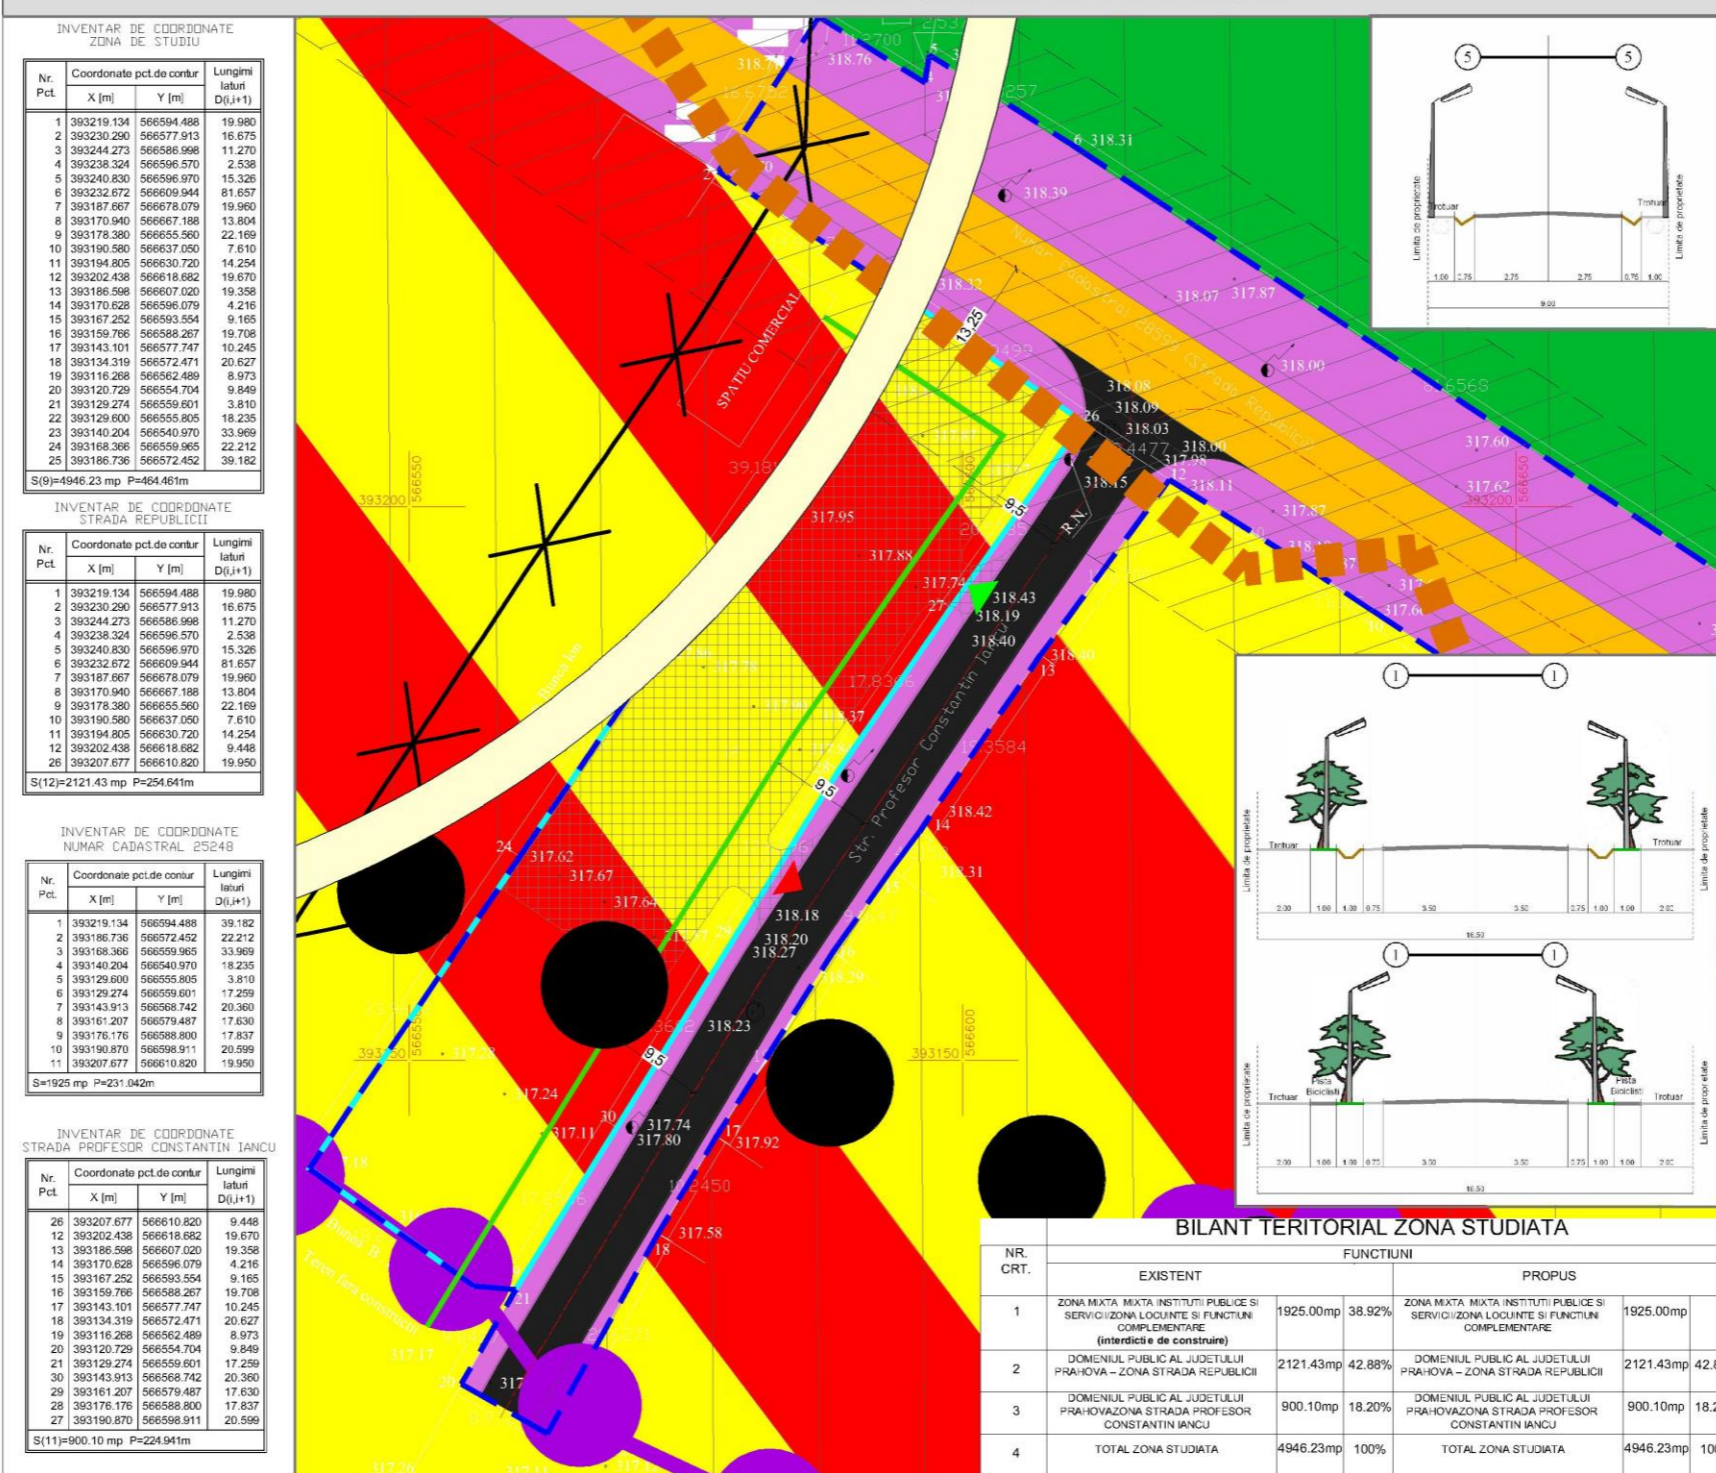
INVENTAR DE COORDONATE
ZONA DE STUDIU

| Nr. Pct. | Coordonate pct.de contur X [m] | Y [m] | Lungimi laturi D(i,i+1) |
|---|---|---|---|
| 1 | 393219.134 | 566594.488 | 19.980 |
| 2 | 393230.290 | 566577.913 | 16.675 |
| 3 | 393244.273 | 566586.998 | 11.270 |
| 4 | 393238.324 | 566596.570 | 2.538 |
| 5 | 393240.830 | 566596.970 | 15.326 |
| 6 | 393232.672 | 566609.944 | 81.657 |
| 7 | 393187.667 | 566678.079 | 19.960 |
| 8 | 393170.940 | 566667.188 | 13.804 |
| 9 | 393178.380 | 566655.560 | 22.169 |
| 10 | 393190.580 | 566637.050 | 7.610 |
| 11 | 393194.805 | 566630.720 | 14.254 |
| 12 | 393202.438 | 566618.682 | 19.670 |
| 13 | 393186.598 | 566607.020 | 19.358 |
| 14 | 393170.628 | 566596.079 | 4.216 |
| 15 | 393167.252 | 566593.554 | 9.165 |
| 16 | 393159.766 | 566588.267 | 19.708 |
| 17 | 393143.101 | 566577.747 | 10.245 |
| 18 | 393134.319 | 566572.471 | 20.627 |
| 19 | 393116.268 | 566562.489 | 8.973 |
| 20 | 393120.729 | 566554.704 | 9.849 |
| 21 | 393129.274 | 566559.601 | 3.810 |
| 22 | 393129.600 | 566555.805 | 18.235 |
| 23 | 393140.204 | 566540.970 | 33.969 |
| 24 | 393168.366 | 566559.965 | 22.212 |
| 25 | 393186.736 | 566572.452 | 39.182 |

S(9)=4946.23 mp P=464.461m

INVENTAR DE COORDONATE
STRADA REPUBLICII

| Nr. Pct. | Coordonate pct.de contur X [m] | Y [m] | Lungimi laturi D(i,i+1) |
|---|---|---|---|
| 1 | 393219.134 | 566594.488 | 19.980 |
| 2 | 393230.290 | 566577.913 | 16.675 |
| 3 | 393244.273 | 566586.998 | 11.270 |
| 4 | 393238.324 | 566596.570 | 2.538 |
| 5 | 393240.830 | 566596.970 | 15.326 |
| 6 | 393232.672 | 566609.944 | 81.657 |
| 7 | 393187.667 | 566678.079 | 19.960 |
| 8 | 393170.940 | 566667.188 | 13.804 |
| 9 | 393178.380 | 566655.560 | 22.169 |
| 10 | 393190.580 | 566637.050 | 7.610 |
| 11 | 393194.805 | 566630.720 | 14.254 |
| 12 | 393202.438 | 566618.682 | 9.448 |
| 26 | 393207.677 | 566610.820 | 19.950 |

S(12)=2121.43 mp P=254.641m

INVENTAR DE COORDONATE
NUMAR CADASTRAL 25248

| Nr. Pct. | Coordonate pct.de contur X [m] | Y [m] | Lungimi laturi D(i,i+1) |
|---|---|---|---|
| 1 | 393219.134 | 566594.488 | 39.182 |
| 2 | 393186.736 | 566572.452 | 22.212 |
| 3 | 393168.366 | 566559.965 | 33.969 |
| 4 | 393140.204 | 566540.970 | 18.235 |
| 5 | 393129.600 | 566555.805 | 3.810 |
| 6 | 393129.274 | 566559.601 | 17.259 |
| 7 | 393143.913 | 566568.742 | 20.360 |
| 8 | 393161.207 | 566579.487 | 17.630 |
| 9 | 393176.176 | 566588.800 | 17.837 |
| 10 | 393190.870 | 566598.911 | 20.599 |
| 11 | 393207.677 | 566610.820 | 19.950 |

S=1925 mp P=231.042m

INVENTAR DE COORDONATE
STRADA PROFESOR CONSTANTIN IANCU

| Nr. Pct. | Coordonate pct.de contur X [m] | Y [m] | Lungimi laturi D(i,i+1) |
|---|---|---|---|
| 26 | 393207.677 | 566610.820 | 9.448 |
| 12 | 393202.438 | 566618.682 | 19.670 |
| 13 | 393186.598 | 566607.020 | 19.358 |
| 14 | 393170.628 | 566596.079 | 4.216 |
| 15 | 393167.252 | 566593.554 | 9.165 |
| 16 | 393159.766 | 566588.267 | 19.708 |
| 17 | 393143.101 | 566577.747 | 10.245 |
| 18 | 393134.319 | 566572.471 | 20.627 |
| 19 | 393116.268 | 566562.489 | 8.973 |
| 20 | 393120.729 | 566554.704 | 9.849 |
| 21 | 393129.274 | 566559.601 | 17.259 |
| 30 | 393143.913 | 566568.742 | 20.360 |
| 29 | 393161.207 | 566579.487 | 17.630 |
| 28 | 393176.176 | 566588.800 | 17.837 |
| 27 | 393190.870 | 566598.911 | 20.599 |

S(11)=900.10 mp P=224.941m

318.76 318.76 6 318.31 318.39 318.07 317.87 318.32 13.25 318.00 SPATIU COMERCIAL 318.08 318.09 318.03 26 318.00 317.98 318.15 318.11 12 317.60 317.62 393200 566550 39.18 317.95 317.88 9.5 R.N. 317.87 317.74 27 318.43 318.19 318.40 13 Str. Profesor Constantin Iancu 17.8386 37 9.5 318.42 14 318.31 24 317.62 317.67 317.64 318.18 318.20 318.27 318.23 9.5 393150 566600 17.24 30 317.74 317.80 17 317.92 317.11 317.58 18 21 20 317 317.17 18

5 — 5
Limita de proprietate Trotuar Trotuar Limita de proprietate
1.00 0.75 2.75 2.75 0.75 1.00
9.00

1 — 1
Limita de proprietate Trotuar Trotuar Limita de proprietate
2.00 1.00 1.00 0.75 3.50 3.50 0.75 1.00 1.00 2.00
16.50

1 — 1
Limita de proprietate Trotuar Pista Biciclisti Pista Biciclisti Trotuar Limita de proprietate
2.00 1.00 1.00 0.75 3.50 3.50 0.75 1.00 1.00 2.00
16.50

BILANT TERITORIAL ZONA STUDIATA

| NR. CRT. | FUNCTIUNI EXISTENT | | | PROPUS | |
|---|---|---|---|---|---|
| 1 | ZONA MIXTA MIXTA INSTITUTII PUBLICE SI SERVICII/ZONA LOCUINTE SI FUNCTIUNI COMPLEMENTARE (interdictie de construire) | 1925.00mp | 38.92% | ZONA MIXTA MIXTA INSTITUTII PUBLICE SI SERVICII/ZONA LOCUINTE SI FUNCTIUNI COMPLEMENTARE | 1925.00mp |
| 2 | DOMENIUL PUBLIC AL JUDETULUI PRAHOVA – ZONA STRADA REPUBLICII | 2121.43mp | 42.88% | DOMENIUL PUBLIC AL JUDETULUI PRAHOVA – ZONA STRADA REPUBLICII | 2121.43mp 42.8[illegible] |
| 3 | DOMENIUL PUBLIC AL JUDETULUI PRAHOVAZONA STRADA PROFESOR CONSTANTIN IANCU | 900.10mp | 18.20% | DOMENIUL PUBLIC AL JUDETULUI PRAHOVAZONA STRADA PROFESOR CONSTANTIN IANCU | 900.10mp 18.2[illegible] |
| 4 | TOTAL ZONA STUDIATA | 4946.23mp | 100% | TOTAL ZONA STUDIATA | 4946.23mp 10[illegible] |